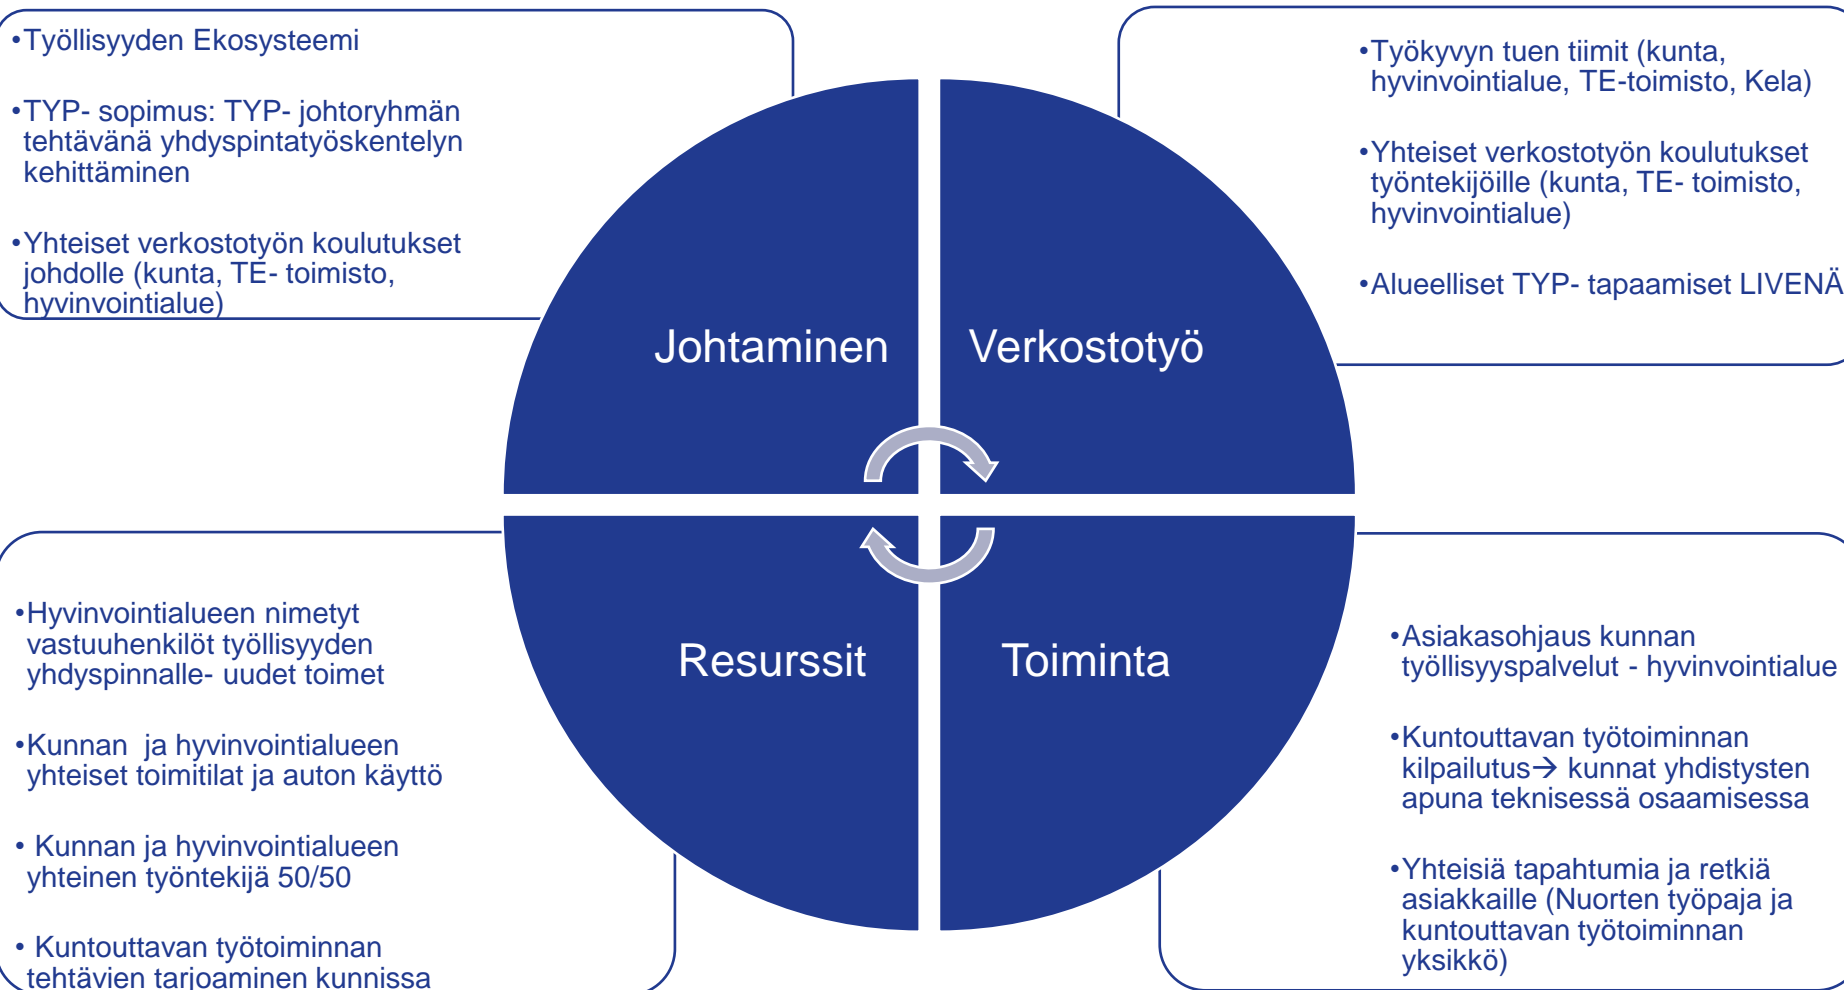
•Työllisyyden Ekosysteemi

•TYP- sopimus: TYP- johtoryhmän tehtävänä yhdyspintatyöskentelyn kehittäminen

•Yhteiset verkostotyön koulutukset johdolle (kunta, TE- toimisto, hyvinvointialue)

•Työkyvyn tuen tiimit (kunta, hyvinvointialue, TE-toimisto, Kela)

•Yhteiset verkostotyön koulutukset työntekijöille (kunta, TE- toimisto, hyvinvointialue)

•Alueelliset TYP- tapaamiset LIVENÄ

Johtaminen

Verkostotyö

Resurssit

Toiminta

•Hyvinvointialueen nimetyt vastuuhenkilöt työllisyyden yhdyspinnalle- uudet toimet

•Kunnan ja hyvinvointialueen yhteiset toimitilat ja auton käyttö

• Kunnan ja hyvinvointialueen yhteinen työntekijä 50/50

• Kuntouttavan työtoiminnan tehtävien tarjoaminen kunnissa

•Asiakasohjaus kunnan työllisyyspalvelut - hyvinvointialue

•Kuntouttavan työtoiminnan kilpailutus→ kunnat yhdistysten apuna teknisessä osaamisessa

•Yhteisiä tapahtumia ja retkiä asiakkaille (Nuorten työpaja ja kuntouttavan työtoiminnan yksikkö)